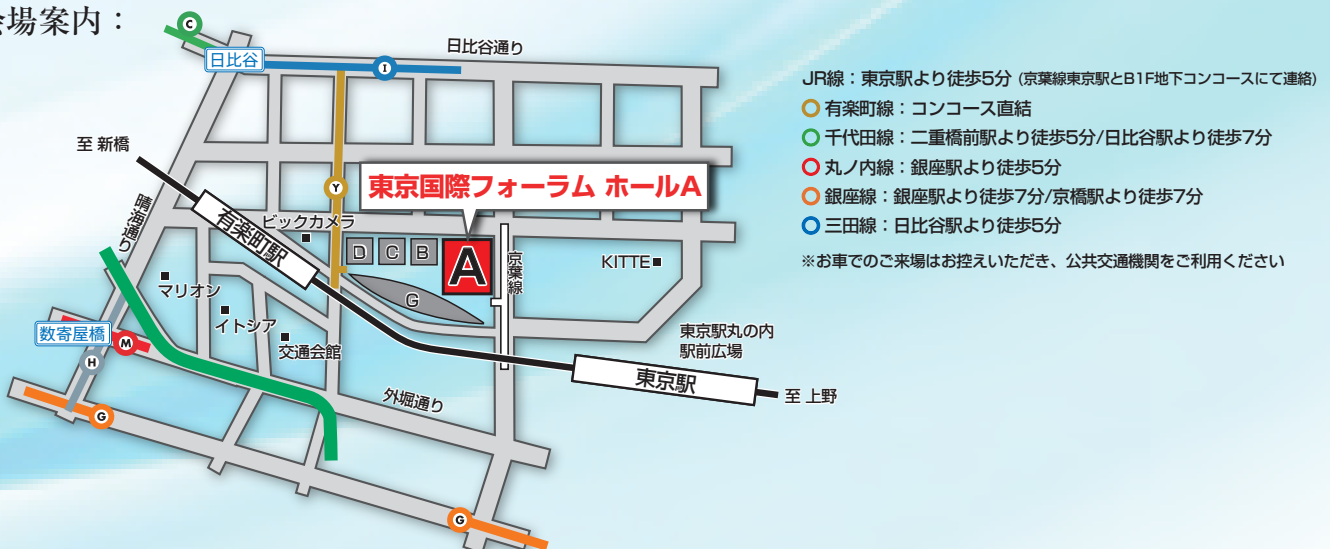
場案内：

C
日比谷
I
日比谷通り
至 新橋
Y
東京国際フォーラム ホールA
晴海通り
有楽町駅
ビックカメラ
D C B
A
京葉線
KITTE
マリオン
G
イトシア
数寄屋橋
M
H
交通会館
東京駅丸の内駅前広場
東京駅
至 上野
外堀通り
G
G

JR線：東京駅より徒歩5分（京葉線東京駅とB1F地下コンコースにて連絡）
有楽町線：コンコース直結
千代田線：二重橋前駅より徒歩5分/日比谷駅より徒歩7分
丸ノ内線：銀座駅より徒歩5分
銀座線：銀座駅より徒歩7分/京橋駅より徒歩7分
三田線：日比谷駅より徒歩5分
※お車でのご来場はお控えいただき、公共交通機関をご利用ください